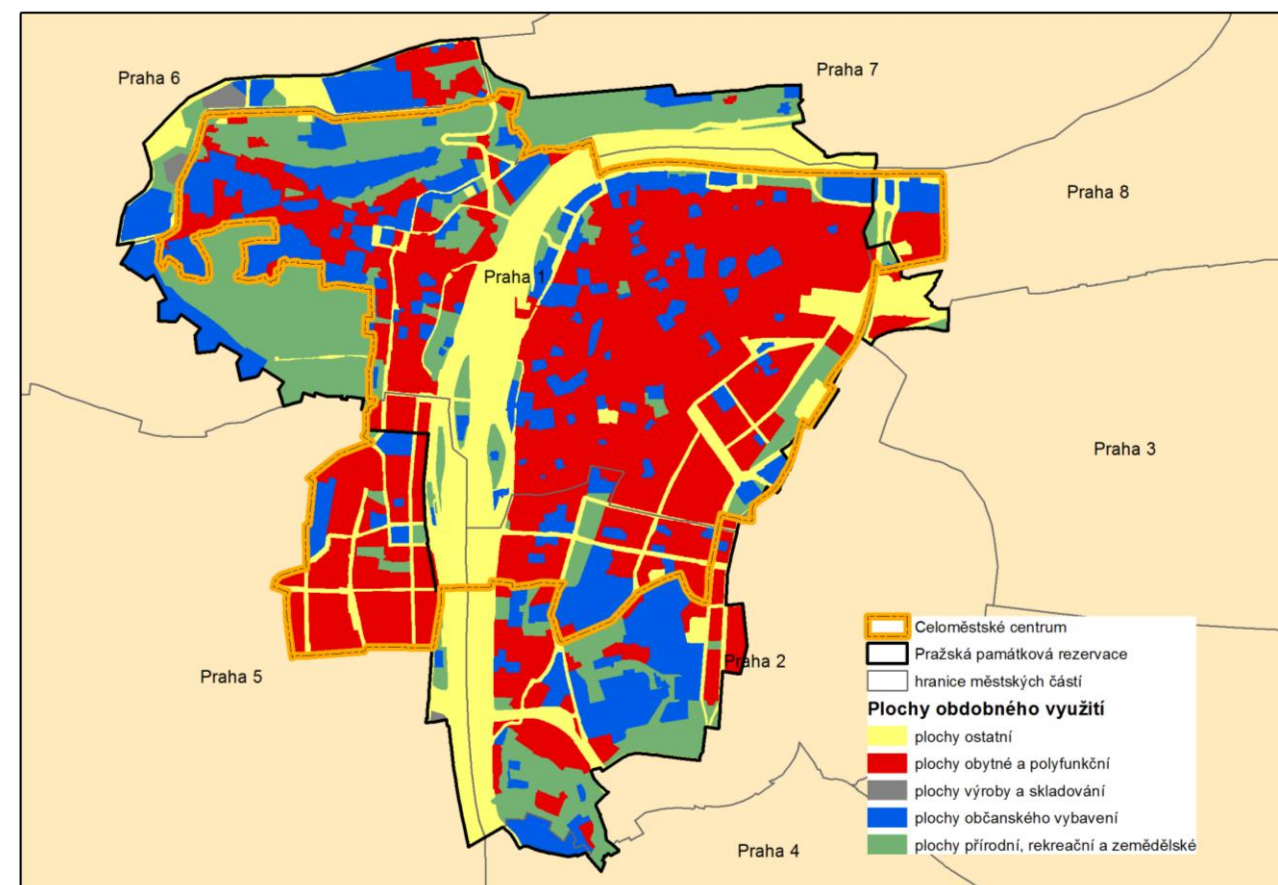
Praha 6

Praha 7

Praha 8

Praha 1

Praha 3

Praha 5

Praha 2

Praha 4

Celoměstské centrum
Pražská památková rezervace
hranice městských částí
Plochy obdobného využití
plochy ostatní
plochy obytné a polyfunkční
plochy výroby a skladování
plochy občanského vybavení
plochy přírodní, rekreační a zemědělské